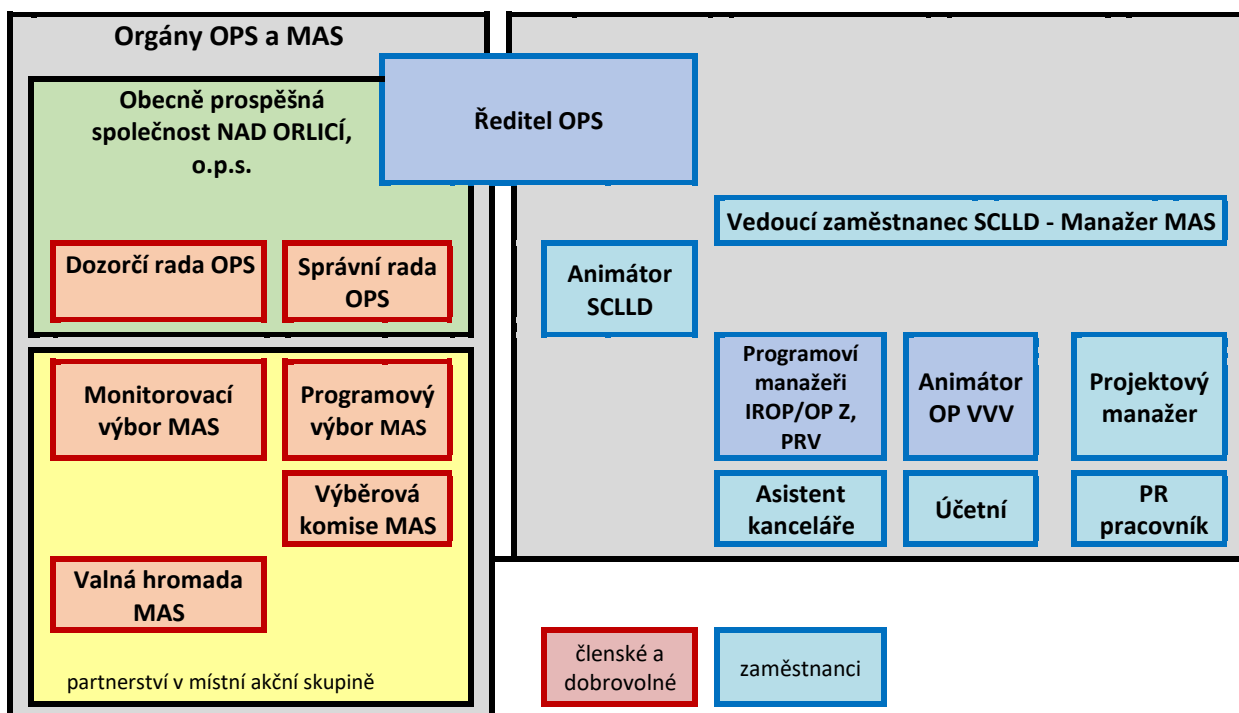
Orgány OPS a MAS

Obecně prospěšná společnost NAD ORLICÍ, o.p.s.

Ředitel OPS

Dozorčí rada OPS

Správní rada OPS

Vedoucí zaměstnanec SCLLD - Manažer MAS

Animátor SCLLD

Monitorovací výbor MAS

Programový výbor MAS

Programoví manažeři IROP/OP Z, PRV

Animátor OP VVV

Projektový manažer

Výběrová komise MAS

Asistent kanceláře

Účetní

PR pracovník

Valná hromada MAS

partnerství v místní akční skupině

členské a dobrovolné

zaměstnanci